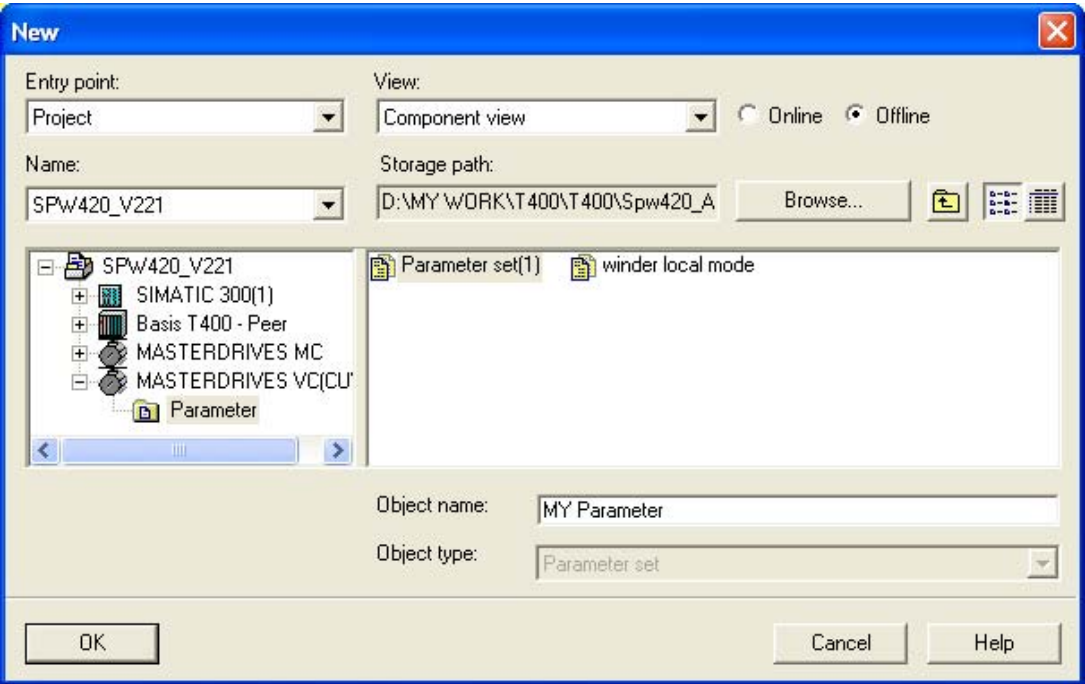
New

Entry point:
Project

View:
Component view

Online
Offline

Name:
SPW420_V221

Storage path:
D:\MY WORK\T400\T400\Spw420_A

Browse...

SPW420_V221
SIMATIC 300(1)
Basis T400 - Peer
MASTERDRIVES MC
MASTERDRIVES VC(CU'
Parameter

Parameter set(1)
winder local mode

Object name:
MY Parameter

Object type:
Parameter set

OK

Cancel

Help